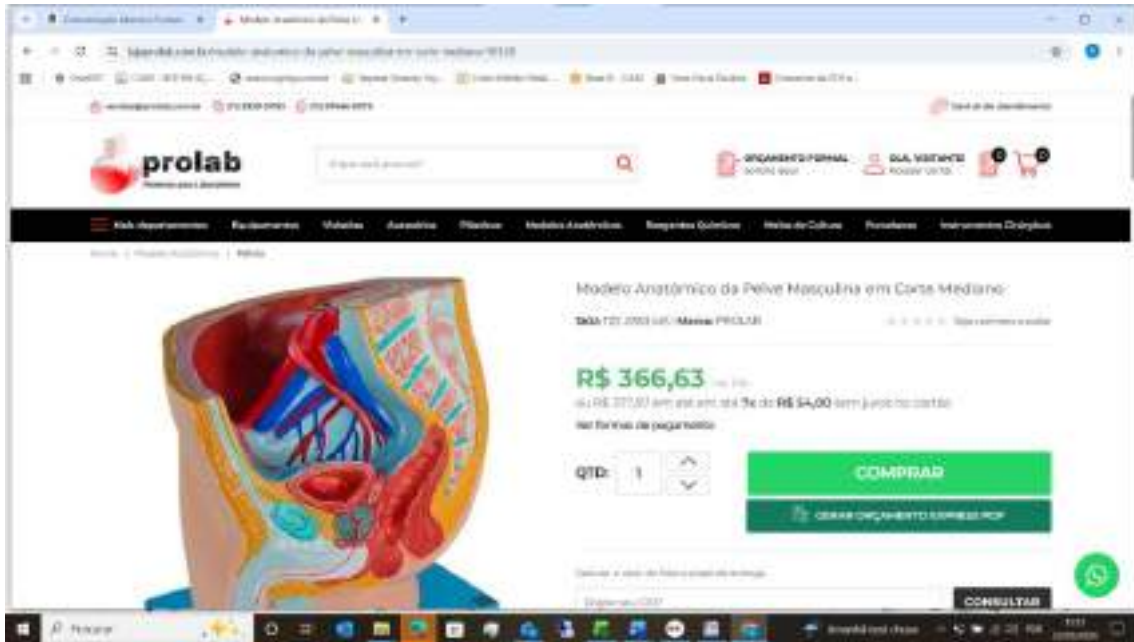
prolab

ORÇAMENTO FORMAL

OLÁ, VISITANTE

Modelo Anatômico da Pelve Masculina em Corte Mediano

R$ 366,63

ou R$ 377,87 em até em até 7x de R$ 54,00 sem juros no cartão

Ver formas de pagamento

QTD: 1

COMPRAR

GERAR ORÇAMENTO EXPRESSO PDF

CONSULTAR

Pesquisar